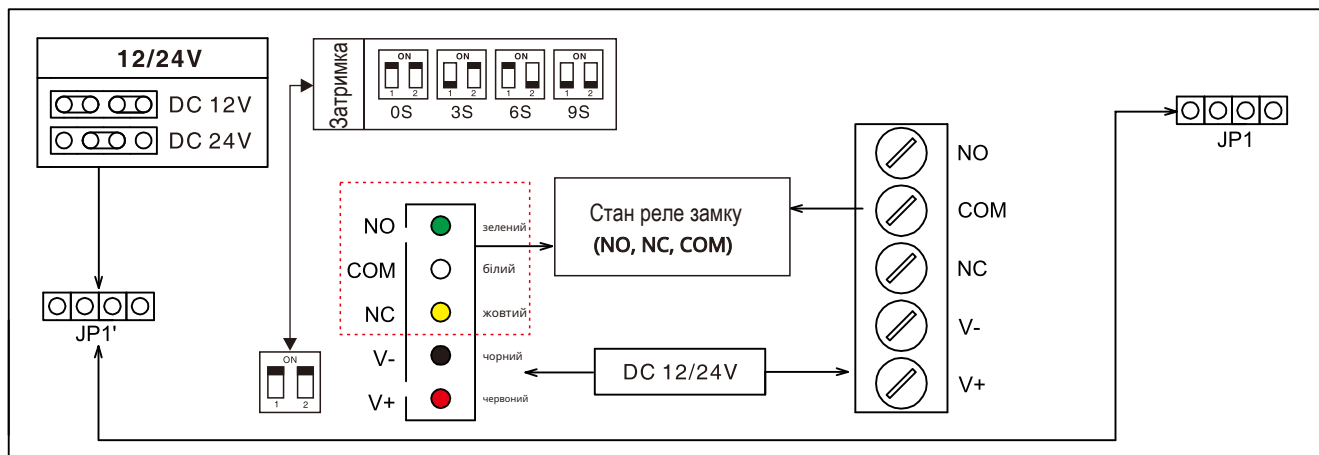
12/24V
DC 12V
DC 24V

JP1'

Затримка
ON 1 2
0S
ON 1 2
3S
ON 1 2
6S
ON 1 2
9S

ON 1 2

NO
COM
NC
V-
V+

зелений
білий
жовтий
чорний
червоний

Стан реле замку
(NO, NC, COM)

DC 12/24V

NO
COM
NC
V-
V+

JP1